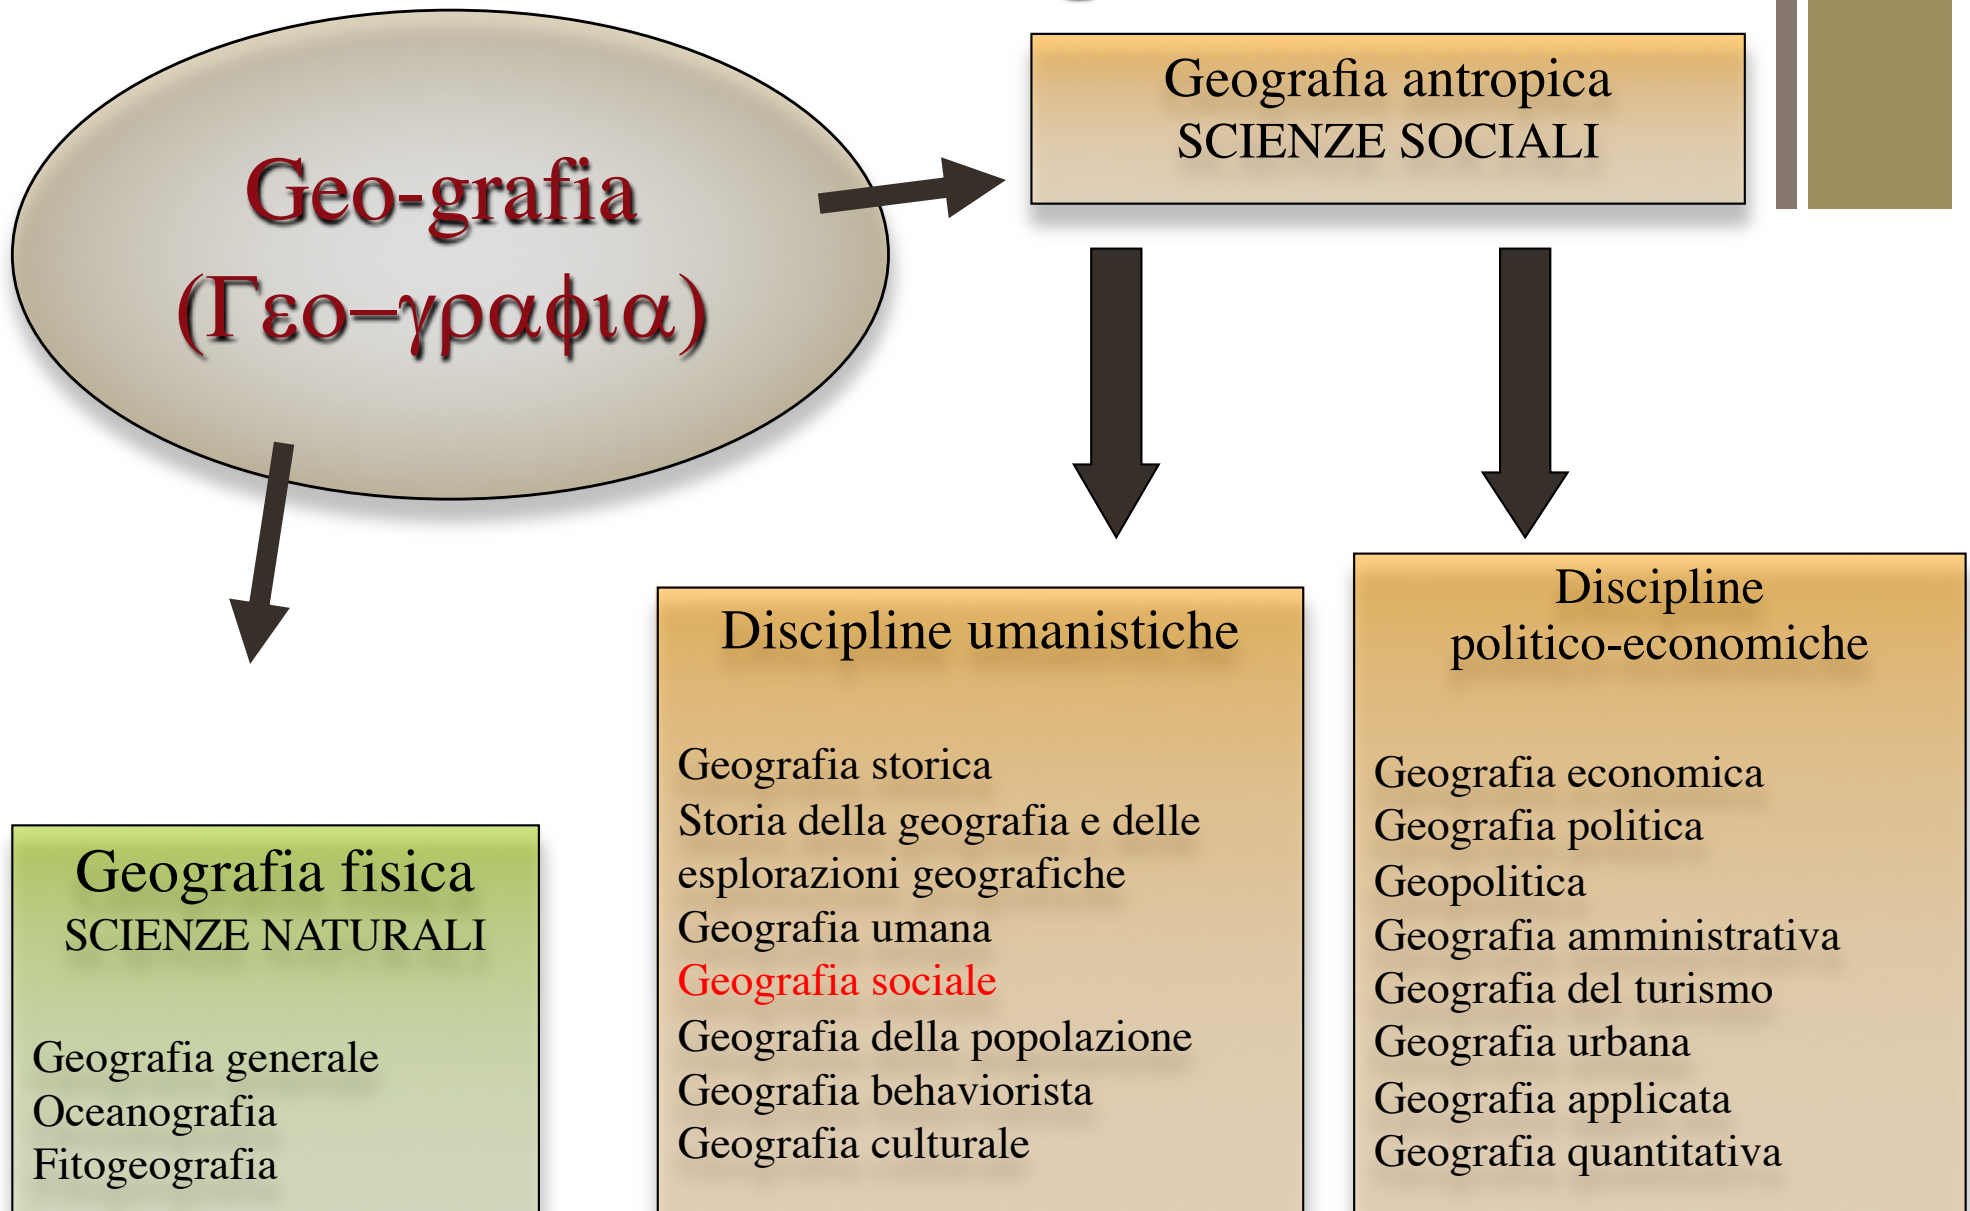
Geo-grafia
(Γεο–γραφια)

Geografia antropica
SCIENZE SOCIALI

Geografia fisica
SCIENZE NATURALI

Geografia generale
Oceanografia
Fitogeografia

Discipline umanistiche

Geografia storica
Storia della geografia e delle esplorazioni geografiche
Geografia umana
Geografia sociale
Geografia della popolazione
Geografia behaviorista
Geografia culturale

Discipline politico-economiche

Geografia economica
Geografia politica
Geopolitica
Geografia amministrativa
Geografia del turismo
Geografia urbana
Geografia applicata
Geografia quantitativa